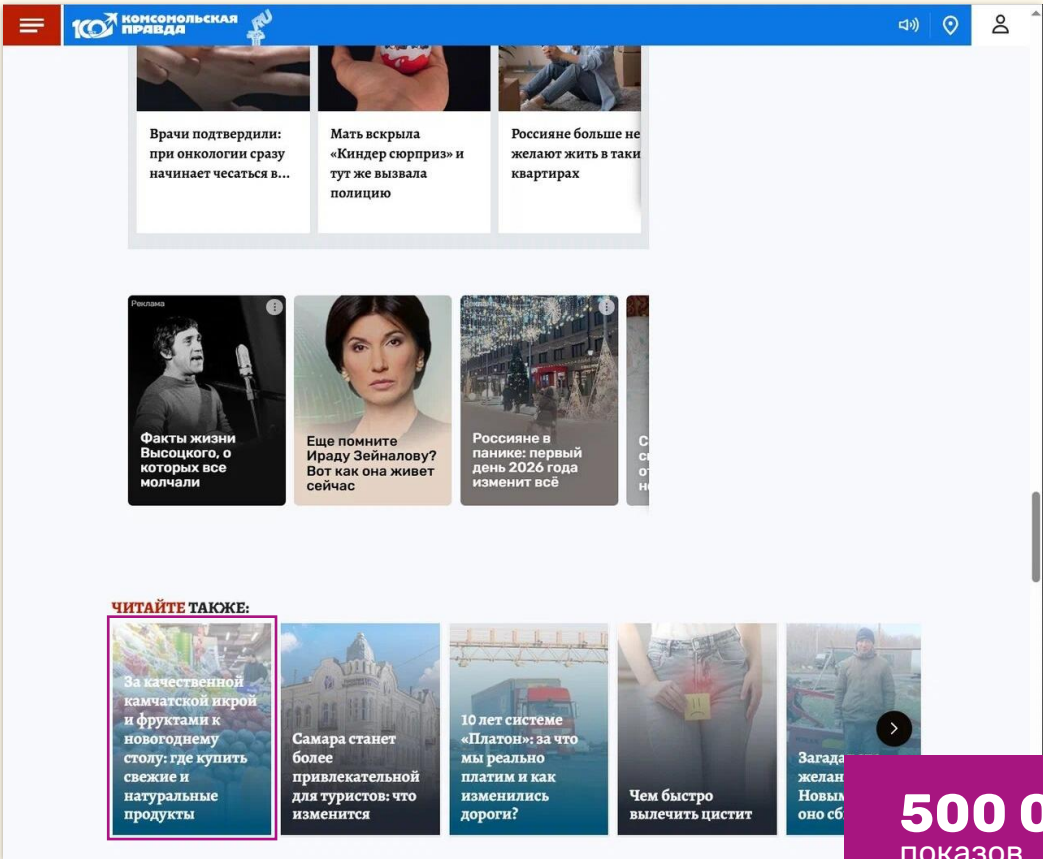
100 КОМСОМОЛЬСКАЯ ПРАВДА .RU

Врачи подтвердили: при онкологии сразу начинает чесаться в...

Мать вскрыла «Киндер сюрприз» и тут же вызвала полицию

Россияне больше не желают жить в таки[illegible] квартирах

Реклама

Факты жизни Высоцкого, о которых все молчали

Еще помните Ираду Зейналову? Вот как она живет сейчас

Россияне в панике: первый день 2026 года изменит всё

С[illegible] с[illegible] о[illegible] н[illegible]

ЧИТАЙТЕ ТАКЖЕ:

За качественной камчатской икрой и фруктами к новогоднему столу: где купить свежие и натуральные продукты

Самара станет более привлекательной для туристов: что изменится

10 лет системе «Платон»: за что мы реально платим и как изменились дороги?

Чем быстро вылечить цистит

Загада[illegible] желан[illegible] Новым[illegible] оно сб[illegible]

500 0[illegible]
показов